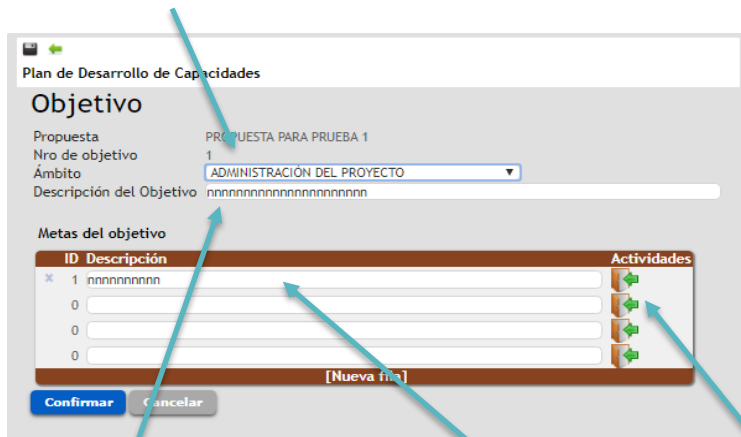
Plan de Desarrollo de Capacidades

Objetivo

Propuesta PROPUESTA PARA PRUEBA 1
Nro de objetivo 1
Ámbito ADMINISTRACIÓN DEL PROYECTO
Descripción del Objetivo nnnnnnnnnnnnnnnnnnnnnn

Metas del objetivo

| | ID | Descripción | Actividades |
|---|---|---|---|
| × | 1 | nnnnnnnnnn | |
| | 0 | | |
| | 0 | | |
| | 0 | | |

[Nueva fila]

Confirmar Cancelar